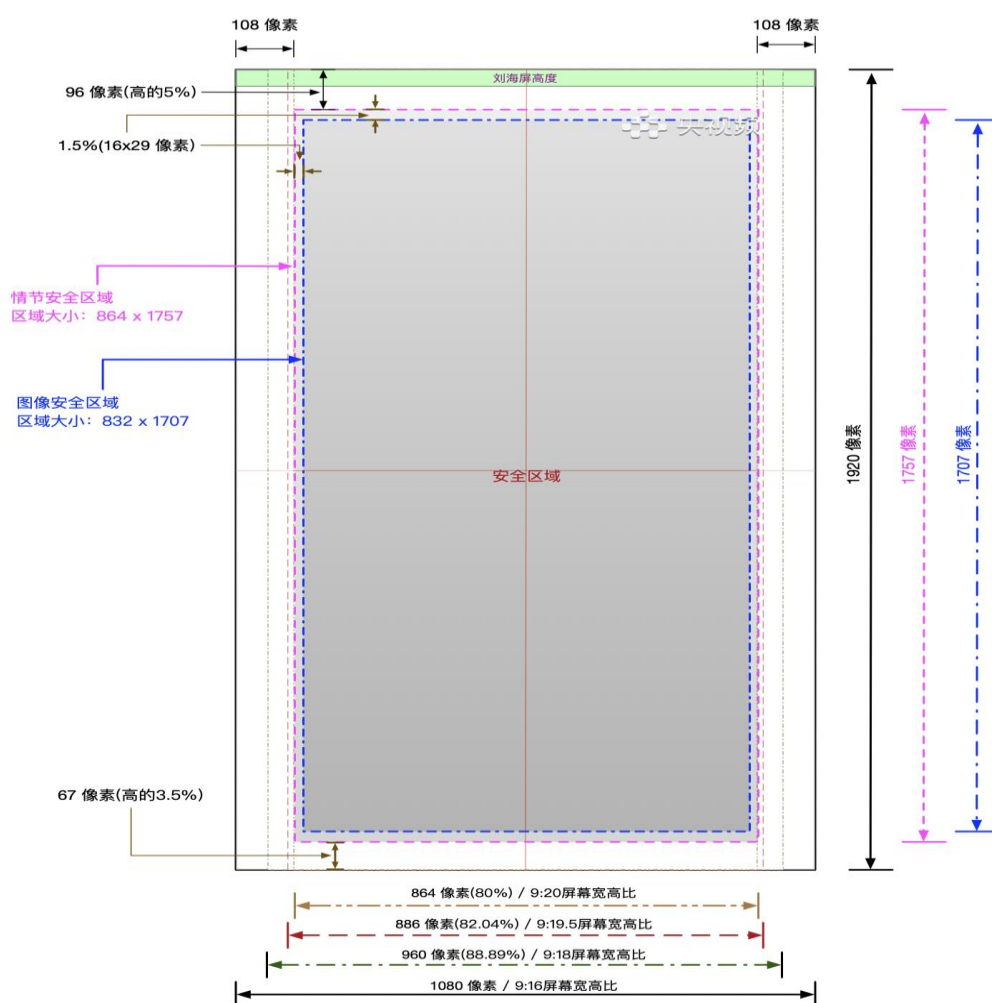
108 像素

108 像素

刘海屏高度

96 像素(高的5%)

1.5%(16x29 像素)

情节安全区域
区域大小：864 x 1757

图像安全区域
区域大小：832 x 1707

安全区域

1920 像素

1757 像素

1707 像素

67 像素(高的3.5%)

864 像素(80%) / 9:20屏幕宽高比

886 像素(82.04%) / 9:19.5屏幕宽高比

960 像素(88.89%) / 9:18屏幕宽高比

1080 像素 / 9:16屏幕宽高比